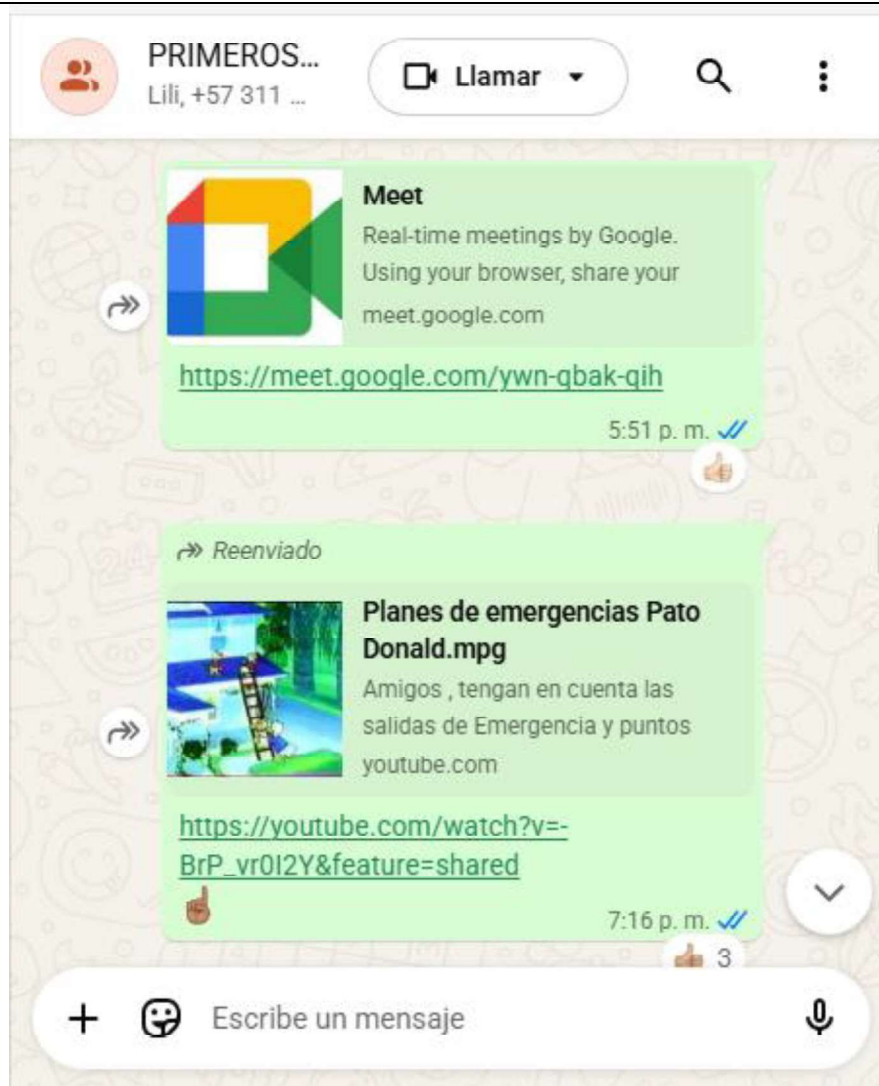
PRIMEROS...
Lili, +57 311 ...

Llamar

Meet
Real-time meetings by Google. Using your browser, share your
meet.google.com

https://meet.google.com/ywn-qbak-qih

5:51 p. m.

Reenviado

Planes de emergencias Pato Donald.mpg
Amigos , tengan en cuenta las salidas de Emergencia y puntos
youtube.com

https://youtube.com/watch?v=-BrP_vr0I2Y&feature=shared

7:16 p. m.

3

Escribe un mensaje